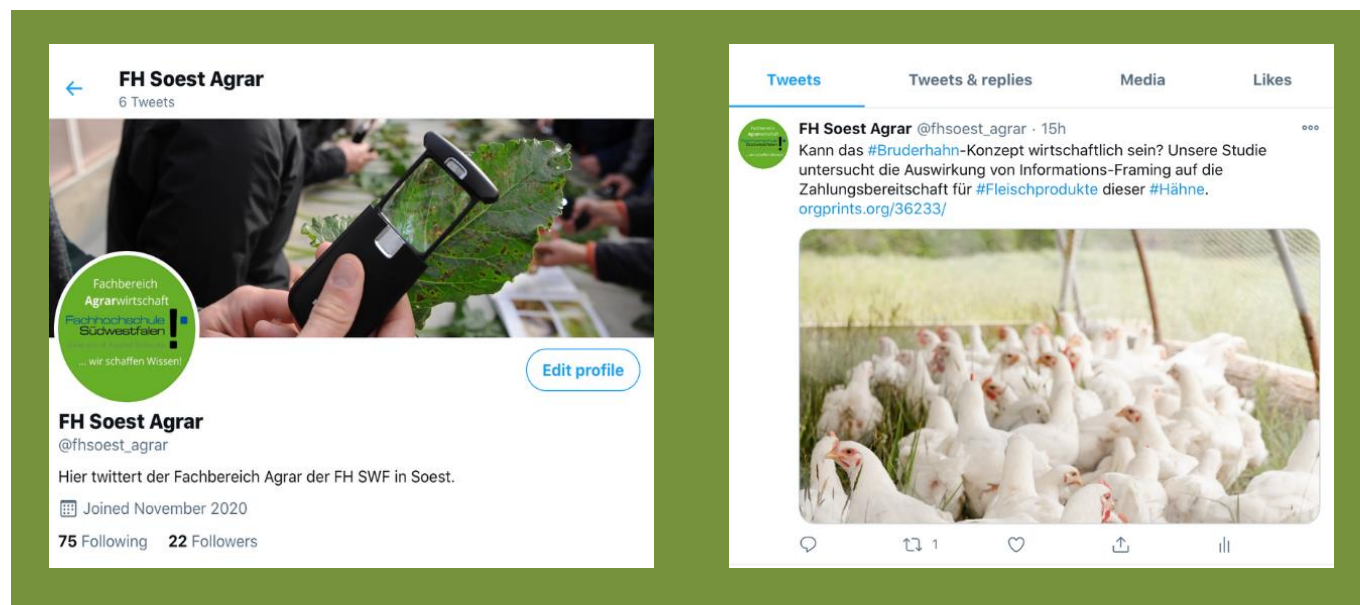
FH Soest Agrar
6 Tweets

Fachbereich
Agrarwirtschaft
Fachhochschule Südwestfalen
... wir schaffen Wissen!

Edit profile

FH Soest Agrar
@fhsoest_agrar

Hier twittert der Fachbereich Agrar der FH SWF in Soest.

Joined November 2020

75 Following 22 Followers

Tweets Tweets & replies Media Likes

FH Soest Agrar @fhsoest_agrar · 15h
Kann das #Bruderhahn-Konzept wirtschaftlich sein? Unsere Studie untersucht die Auswirkung von Informations-Framing auf die Zahlungsbereitschaft für #Fleischprodukte dieser #Hähne.
orgprints.org/36233/

1